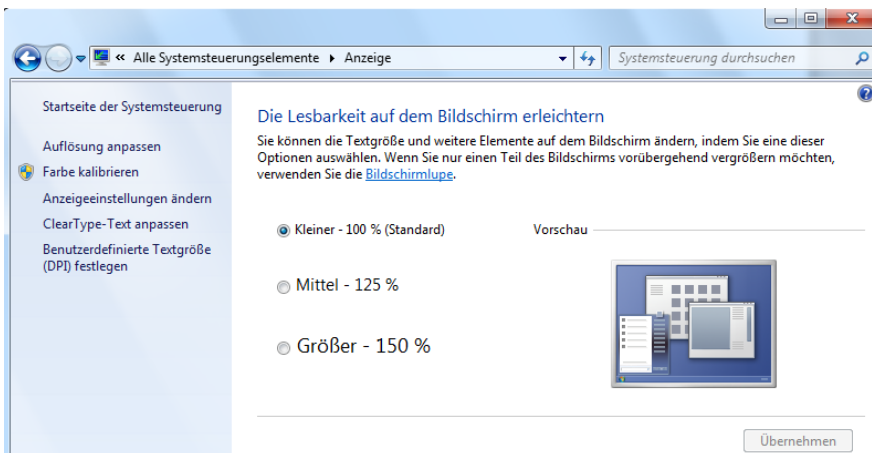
« Alle Systemsteuerungselemente ▸ Anzeige

Systemsteuerung durchsuchen

Startseite der Systemsteuerung

Auflösung anpassen

Farbe kalibrieren

Anzeigeeinstellungen ändern

ClearType-Text anpassen

Benutzerdefinierte Textgröße (DPI) festlegen

Die Lesbarkeit auf dem Bildschirm erleichtern

Sie können die Textgröße und weitere Elemente auf dem Bildschirm ändern, indem Sie eine dieser Optionen auswählen. Wenn Sie nur einen Teil des Bildschirms vorübergehend vergrößern möchten, verwenden Sie die Bildschirmlupe.

Kleiner - 100 % (Standard)

Vorschau

Mittel - 125 %

Größer - 150 %

Übernehmen